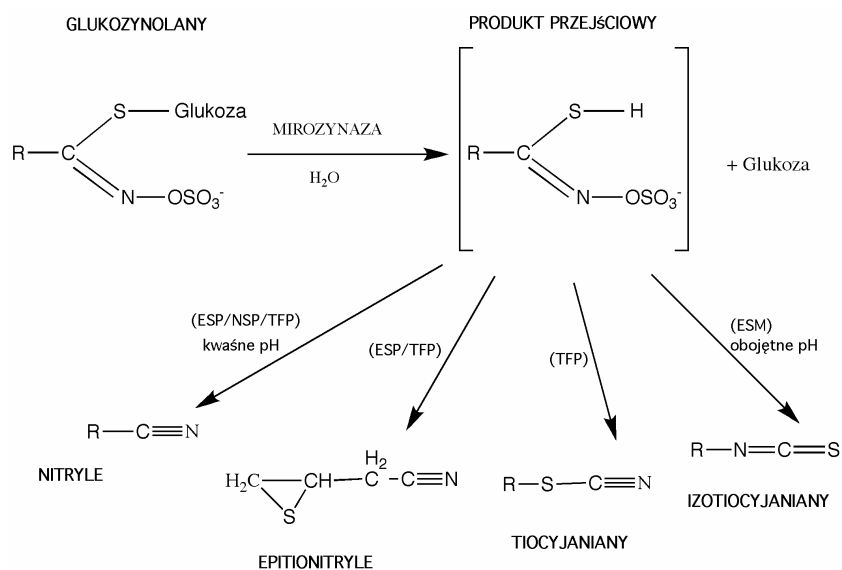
GLUKOZYNOLANY

PRODUKT PRZEJŚCIOWY

S — Glukoza

R — C

N — $OSO_3^-$

MIROZYNAZA

$H_2O$

S — H

R — C

N — $OSO_3^-$

+ Glukoza

(ESP/NSP/TFP)
kwaśne pH

(ESP/TFP)

(TFP)

(ESM)
obojętne pH

R — C ≡ N

NITRYLE

$H_2C$ — CH — $\overset{H_2}{C}$ — C ≡ N
S

EPITIONITRYLE

R — S — C ≡ N

TIOCYJANIANY

R — N = C = S

IZOTIOCYJANIANY